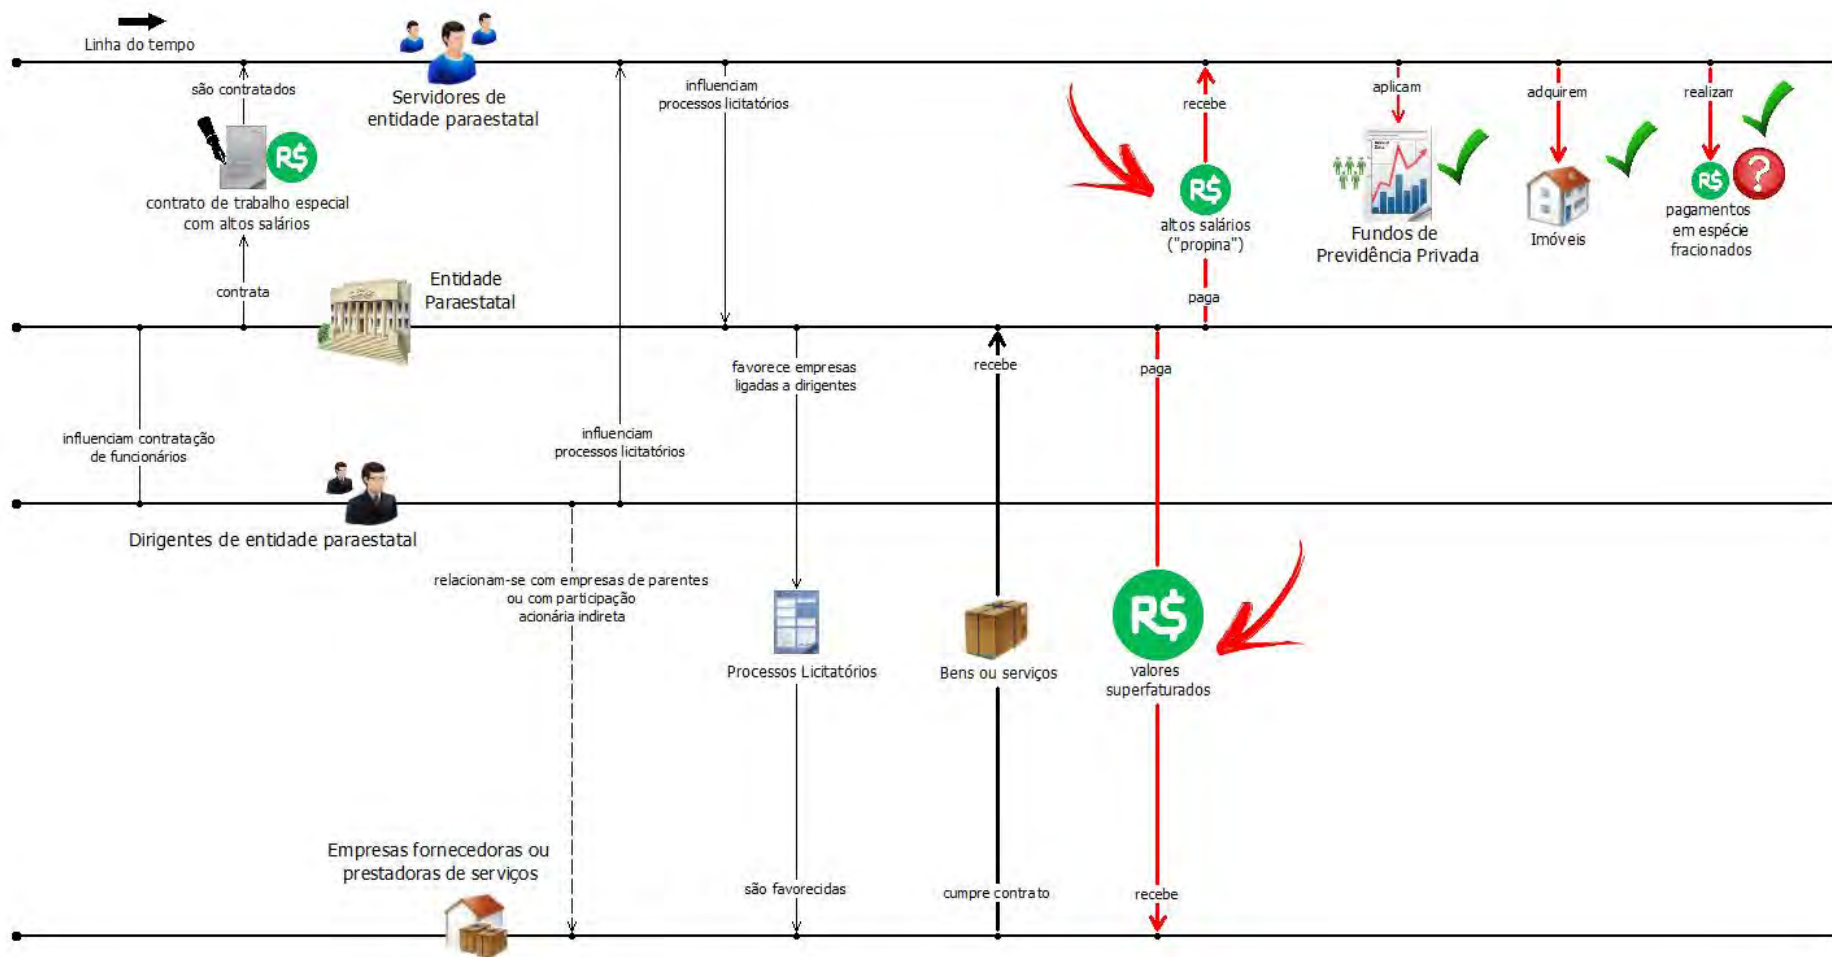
Linha do tempo

Servidores de entidade paraestatal

são contratados

R$

contrato de trabalho especial com altos salários

contrata

Entidade Paraestatal

influenciam processos licitatórios

recebe

R$

altos salários ("propina")

paga

aplicam

Fundos de Previdência Privada

adquirem

Imóveis

realizam

R$

pagamentos em espécie fracionados

influenciam contratação de funcionários

influenciam processos licitatórios

favorece empresas ligadas a dirigentes

recebe

paga

Dirigentes de entidade paraestatal

relacionam-se com empresas de parentes ou com participação acionária indireta

Processos Licitatórios

Bens ou serviços

R$

valores superfaturados

Empresas fornecedoras ou prestadoras de serviços

são favorecidas

cumpre contrato

recebe